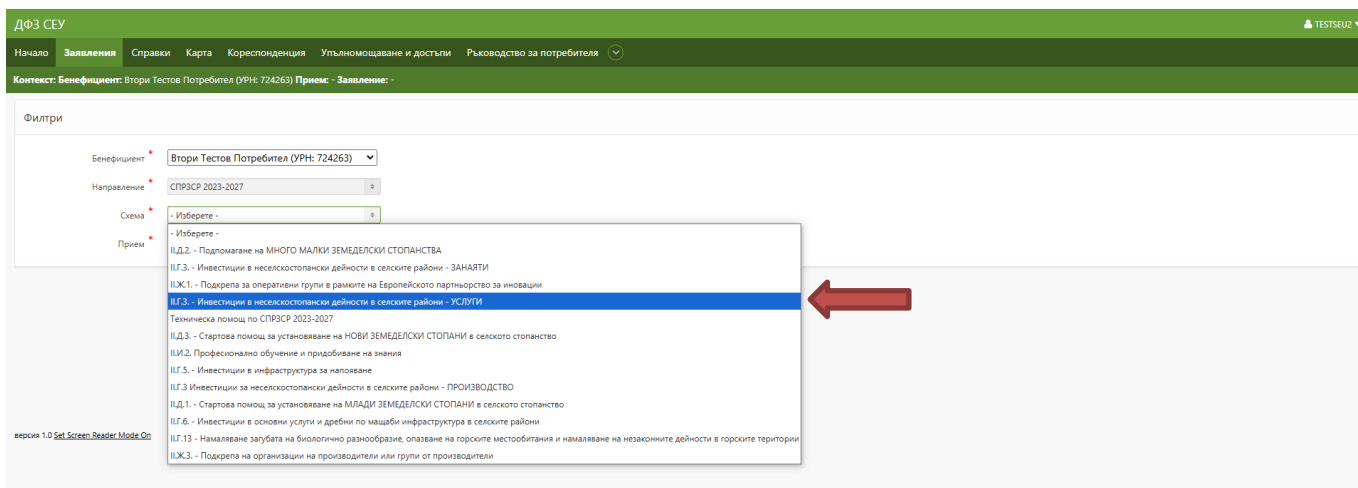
ДФЗ СЕУ

TESTSEU2

Начало Заявления Справки Карта Кореспонденция Упълномощаване и достъпи Ръководство за потребителя

Контекст: Бенефициент: Втори Тестов Потребител (УРН: 724263) Прием: - Заявление: -

Филтри

Бенефициент * Втори Тестов Потребител (УРН: 724263)

Направление * СПРЗСР 2023-2027

Схема * - Изберете -

Прием *

- Изберете -
II.Д.2. - Подпомагане на МНОГО МАЛКИ ЗЕМЕДЕЛСКИ СТОПАНСТВА
II.Г.3. - Инвестиции в неселскостопански дейности в селските райони - ЗАНАЯТИ
II.Ж.1. - Подкрепа за оперативни групи в рамките на Европейското партньорство за иновации
II.Г.3. - Инвестиции в неселскостопански дейности в селските райони - УСЛУГИ
Техническа помощ по СПРЗСР 2023-2027
II.Д.3. - Стартова помощ за установяване на НОВИ ЗЕМЕДЕЛСКИ СТОПАНИ в селското стопанство
II.И.2. Професионално обучение и придобиване на знания
II.Г.5. - Инвестиции в инфраструктура за напояване
II.Г.3 Инвестиции за неселскостопански дейности в селските райони - ПРОИЗВОДСТВО
II.Д.1. - Стартова помощ за установяване на МЛАДИ ЗЕМЕДЕЛСКИ СТОПАНИ в селското стопанство
II.Г.6. - Инвестиции в основни услуги и дребни по мащаби инфраструктура в селските райони
II.Г.13 - Намаляване загубата на биологично разнообразие, опазване на горските местообитания и намаляване на незаконните дейности в горските територии
II.Ж.3. - Подкрепа на организации на производители или групи от производители

версия 1.0 Set Screen Reader Mode On